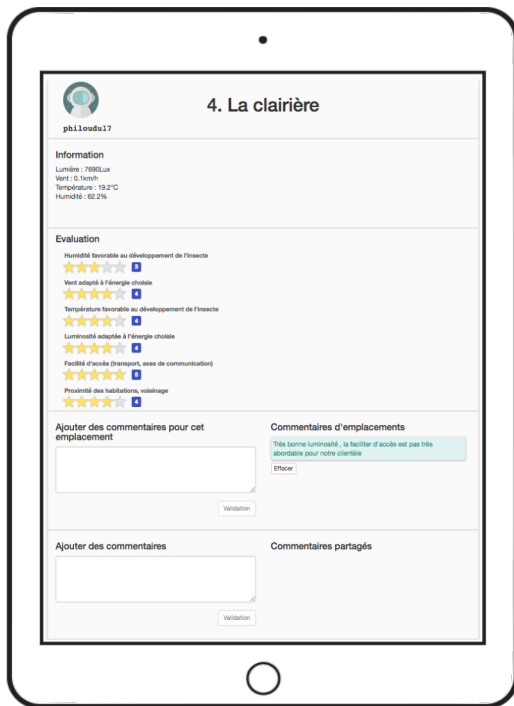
philoudu17

4. La clairière

Information

Lumière : 7690Lux
Vent : 0.1km/h
Température : 19.2°C
Humidité : 62.2%

Evaluation

Humidité favorable au développement de l'insecte
3

Vent adapté à l'énergie choisie
4

Température favorable au développement de l'insecte
4

Luminosité adaptée à l'énergie choisie
4

Facilité d'accès (transport, axes de communication)
5

Proximité des habitations, voisinage
4

Ajouter des commentaires pour cet emplacement

Validation

Commentaires d'emplacements

Très bonne luminosité , la faciliter d'accès est pas très abordable pour notre clientèle

Effacer

Ajouter des commentaires

Validation

Commentaires partagés